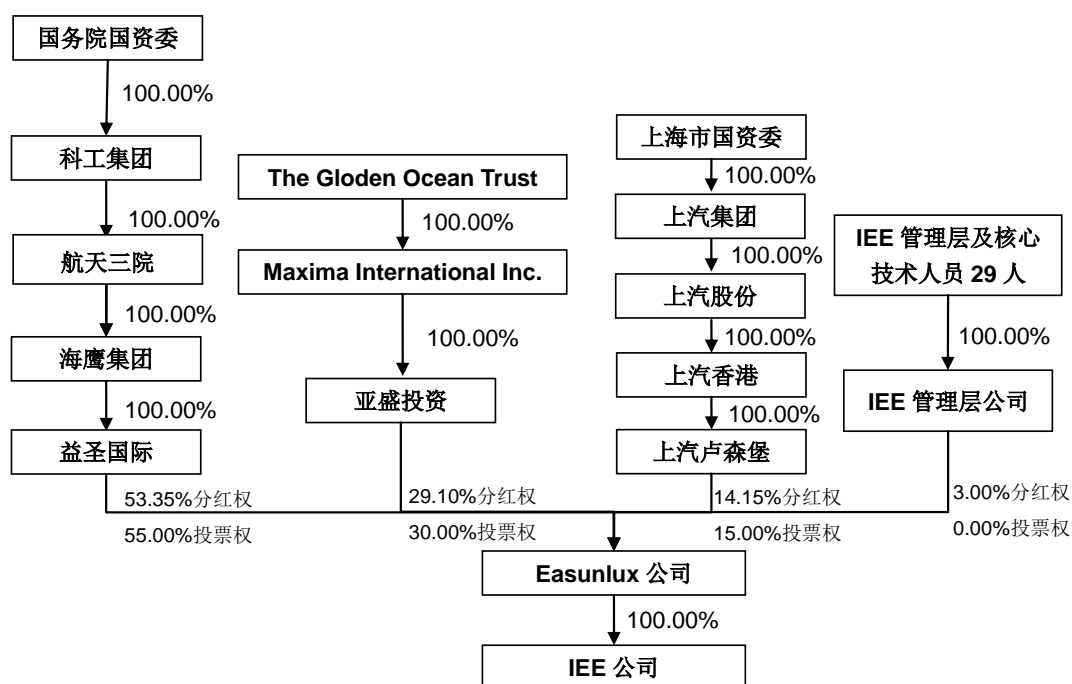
国务院国资委

100.00%

科工集团

100.00%

航天三院

100.00%

海鹰集团

100.00%

益圣国际

53.35%分红权

55.00%投票权

The Gloden Ocean Trust

100.00%

Maxima International Inc.

100.00%

亚盛投资

29.10%分红权

30.00%投票权

上海市国资委

100.00%

上汽集团

100.00%

上汽股份

100.00%

上汽香港

100.00%

上汽卢森堡

14.15%分红权

15.00%投票权

IEE 管理层及核心技术人员 29 人

100.00%

IEE 管理层公司

3.00%分红权

0.00%投票权

Easunlux 公司

100.00%

IEE 公司